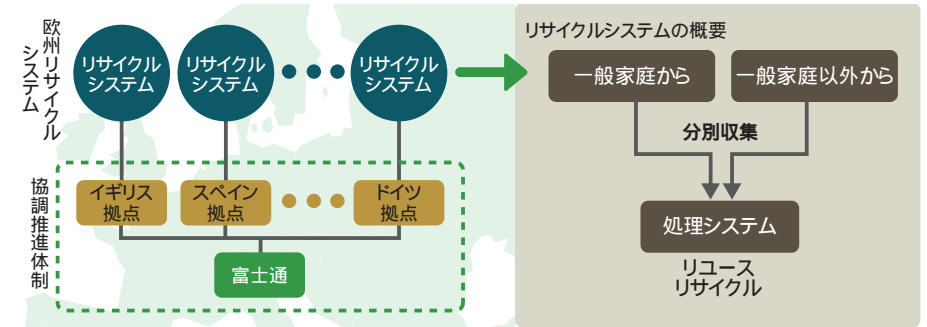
欧州リサイクルシステム

リサイクルシステム

リサイクルシステム

リサイクルシステム

協調推進体制

イギリス拠点

スペイン拠点

ドイツ拠点

富士通

リサイクルシステムの概要

一般家庭から

一般家庭以外から

分別収集

処理システム

リユース
リサイクル